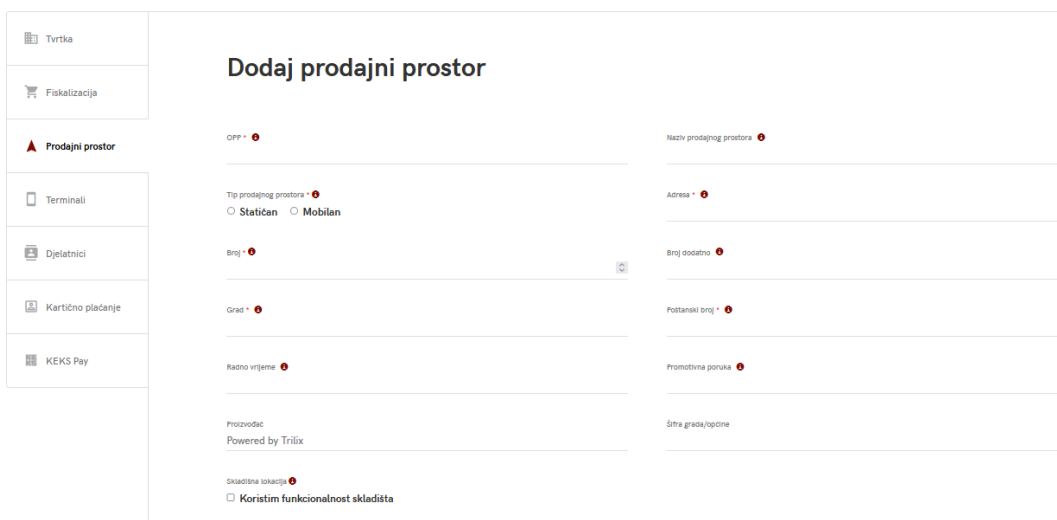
Tvrtka

Fiskalizacija

Prodajni prostor

Terminali

Djelatnici

Kartično plaćanje

KEKS Pay

Dodaj prodajni prostor

OPP *

Naziv prodajnog prostora

Tip prodajnog prostora *
○ Statičan ○ Mobilan

Adresa *

Broj *

Broj dodatno

Grad *

Poštanski broj *

Radno vrijeme

Promotivna poruka

Proizvođač
Powered by Trilix

Šifra grada/općine

Skladišna lokacija
☐ Koristim funkcionalnost skladišta